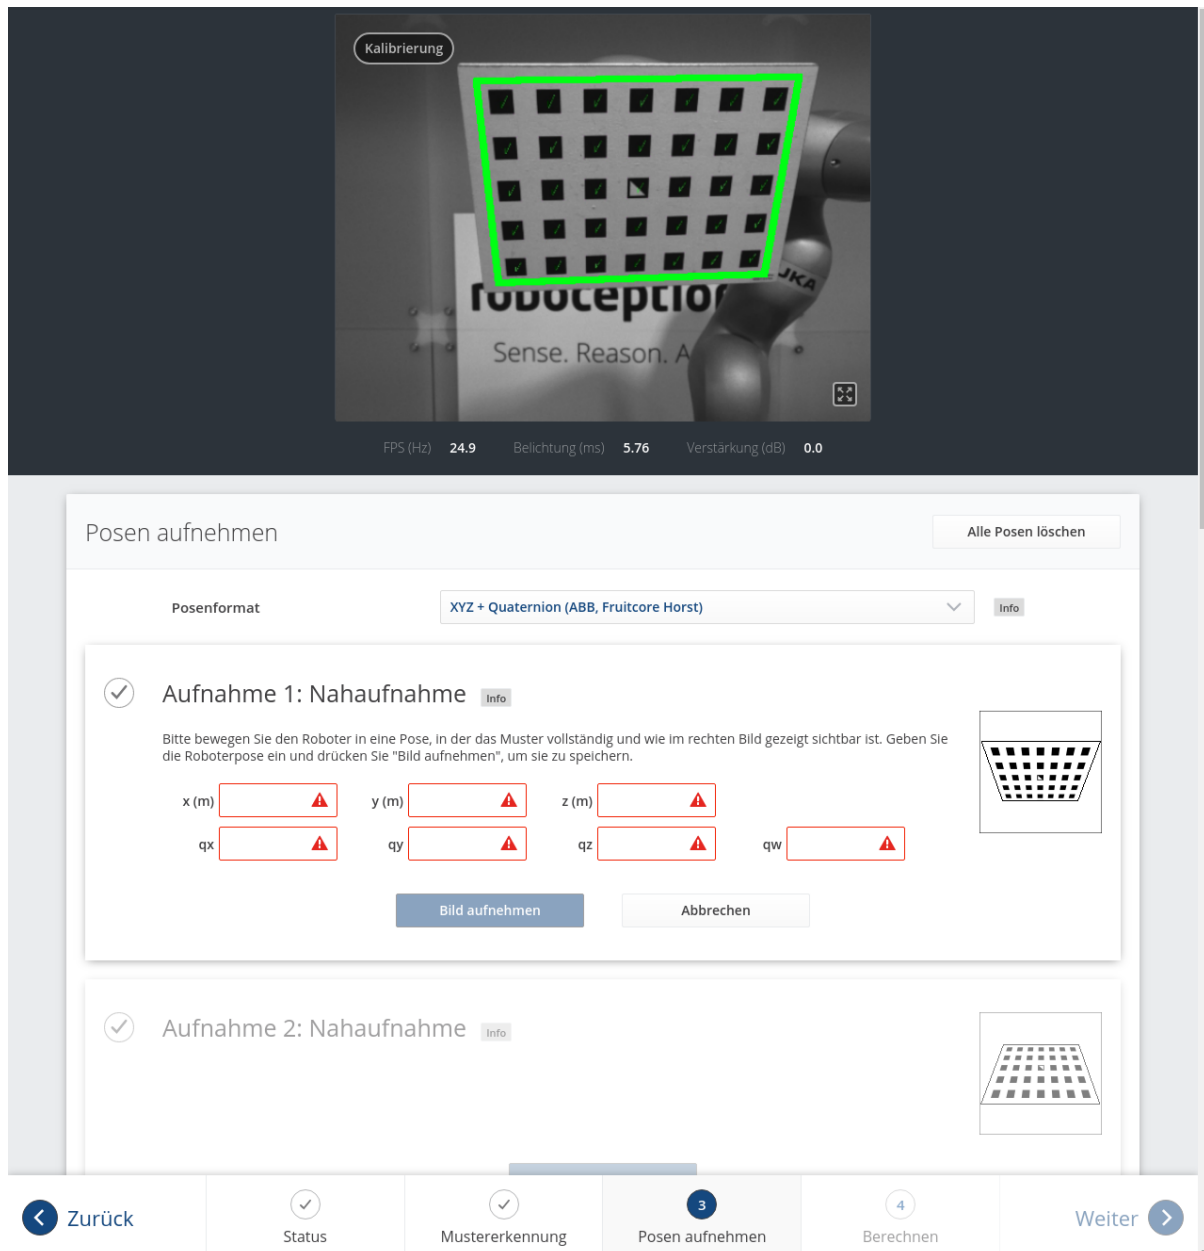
Kalibrierung

roboceptio

Sense. Reason. A

KUKA

FPS (Hz) 24.9 Belichtung (ms) 5.76 Verstärkung (dB) 0.0

Posen aufnehmen

Alle Posen löschen

Posenformat

XYZ + Quaternion (ABB, Fruitcore Horst)

Info

Aufnahme 1: Nahaufnahme Info

Bitte bewegen Sie den Roboter in eine Pose, in der das Muster vollständig und wie im rechten Bild gezeigt sichtbar ist. Geben Sie die Roboterpose ein und drücken Sie "Bild aufnehmen", um sie zu speichern.

x (m)

y (m)

z (m)

qx

qy

qz

qw

Bild aufnehmen

Abbrechen

Aufnahme 2: Nahaufnahme Info

Zurück

Status

Mustererkennung

3
Posen aufnehmen

4
Berechnen

Weiter